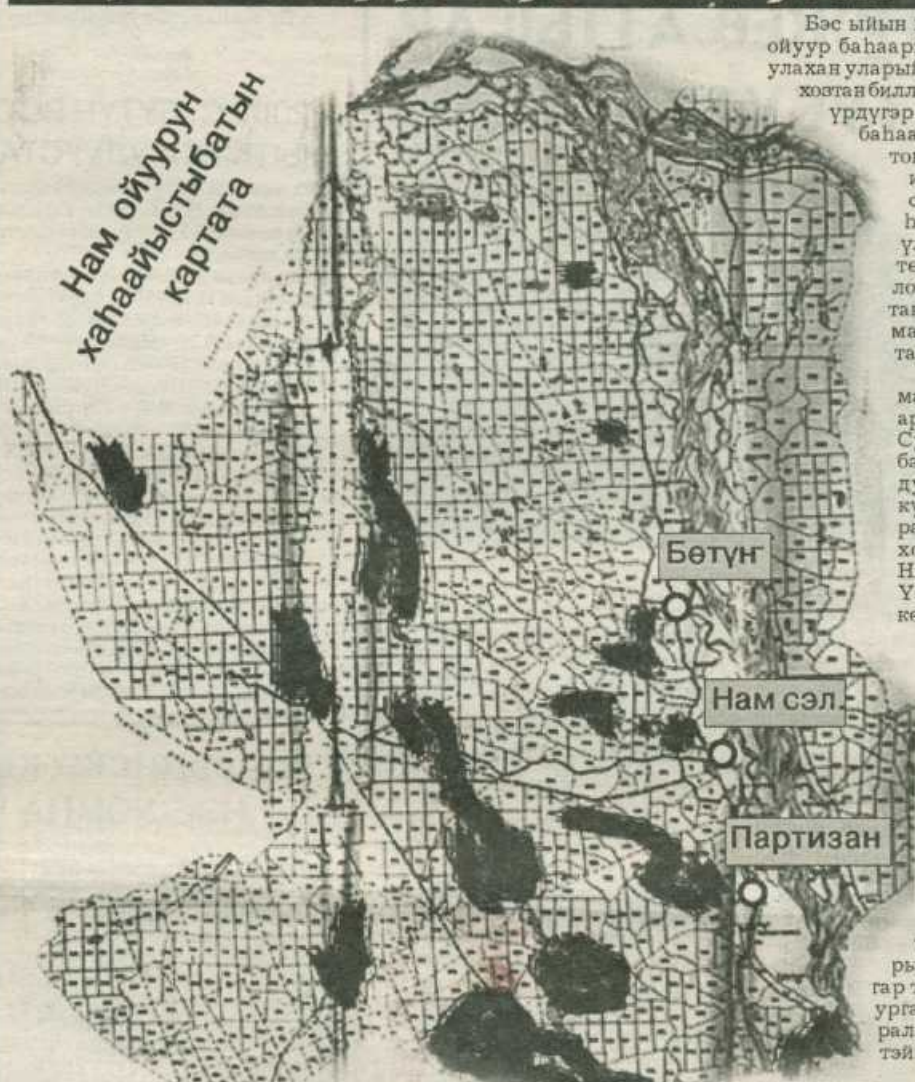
Нам ойуурун хаһаайыстыбатын картата

Бэтүҥ

Нам сэл.

Партизан

Бэс ыйын
ойуур баһаар
улахан улары
хозтан билл
үрдүгэр
баһаа
то
и
с
һ
у
те
ло
тан
ма
та

ма
ар
С
ба
ду
ку
ра
хо
Н
Ү
ке

ры
гар т
урга
рал
тэй